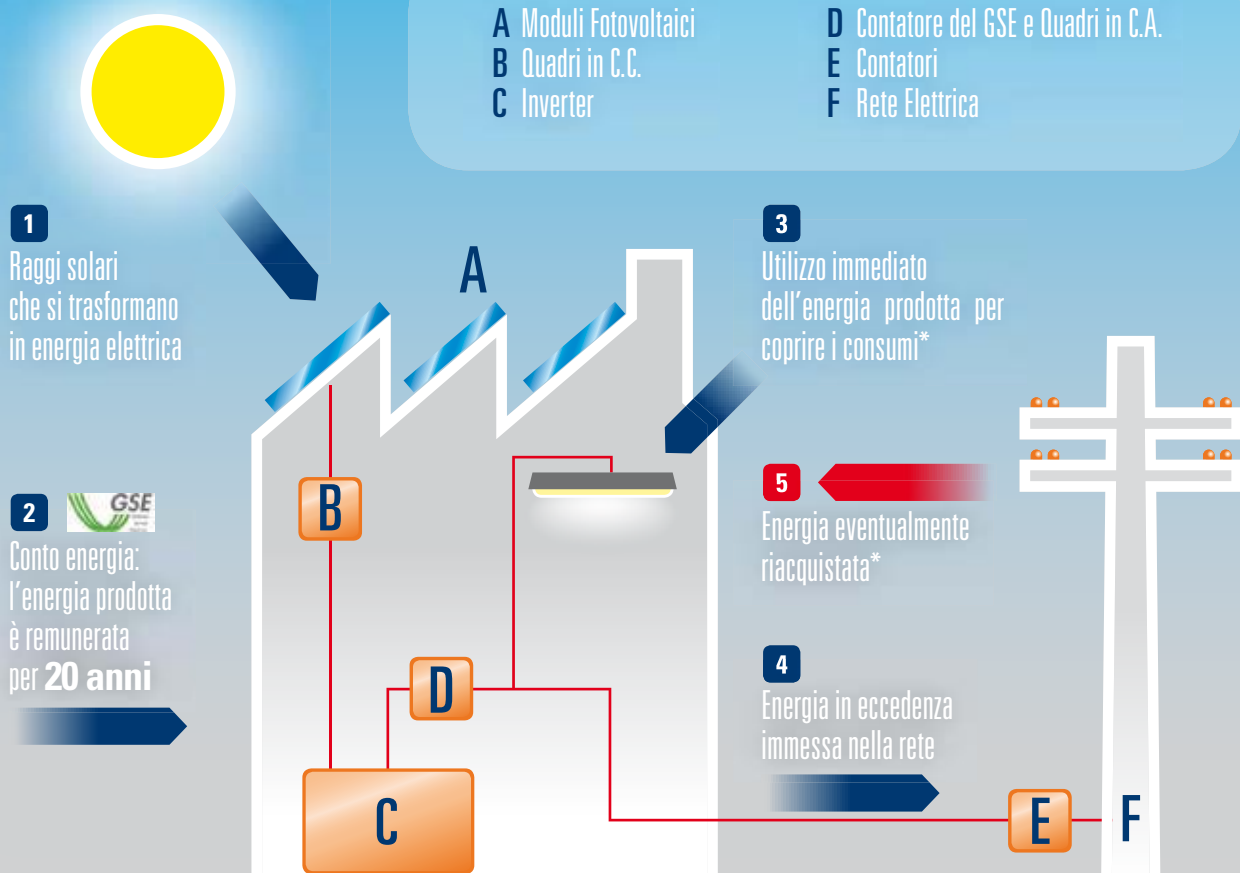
A Moduli Fotovoltaici
B Quadri in C.C.
C Inverter

D Contatore del GSE e Quadri in C.A.
E Contatori
F Rete Elettrica

1
Raggi solari che si trasformano in energia elettrica

2 GSE
Conto energia: l'energia prodotta è remunerata per **20 anni**

A

3
Utilizzo immediato dell'energia prodotta per coprire i consumi*

5
Energia eventualmente riacquistata*

4
Energia in eccedenza immessa nella rete

B

D

C

E

F